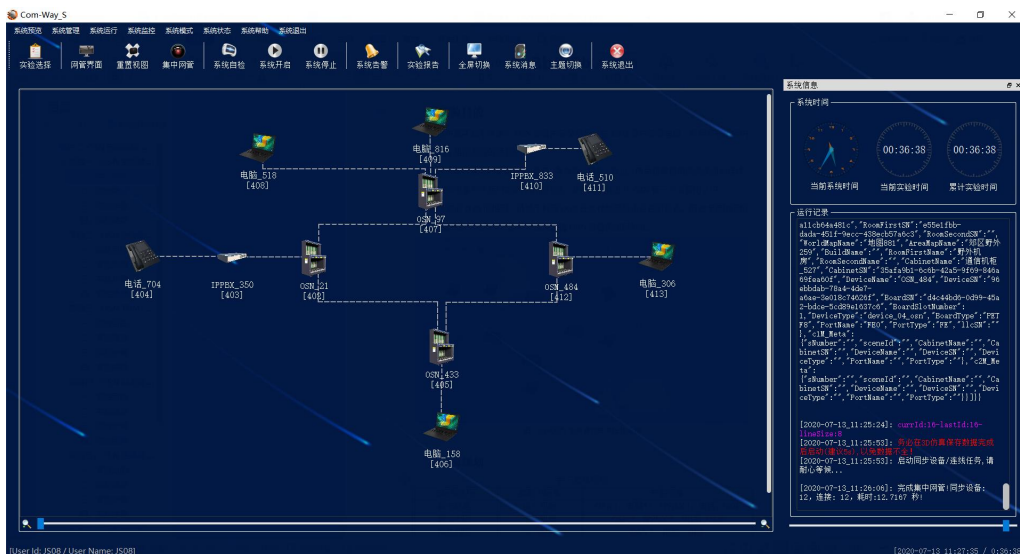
Com-Way_S

系统预览 系统管理 系统运行 系统监控 系统模式 系统状态 系统帮助 系统退出

实验选择 网管界面 重置视图 集中网管 系统自检 系统开启 系统停止 系统告警 实验报告 全屏切换 系统消息 主题切换 系统退出

电脑_816
[409]

电脑_518
[408]

IPPBX_833
[410]

电话_510
[411]

OSN_97
[407]

电话_704
[404]

IPPBX_350
[403]

OSN_21
[402]

OSN_484
[412]

电脑_306
[413]

OSN_433
[405]

电脑_158
[406]

系统信息

系统时间

00:36:38

00:36:38

当前系统时间 当前实验时间 累计实验时间

运行记录

a11cb64a481c","RoomFirstSN":"e55e1fbb-dada-451f-9ecc-438ecb57a6c3","RoomSecondSN":"","WorldMapName":"地图881","AreaMapName":"郊区野外259","BuildName":"","RoomFirstName":"野外机房","RoomSecondName":"","CabinetName":"通信机柜_527","CabinetSN":"35afa9b1-6c6b-42a5-9f69-846a69fea60f","DeviceName":"OSN_484","DeviceSN":"96ebbdab-78a4-4de7-a6ae-3e018c74626f","BoardSN":"d4c44bd6-0d99-45a2-bdce-5cd89a1637c6","BoardSlotNumber":1,"DeviceType":"device_04_osn","BoardType":"PKTFE","PortName":"FE0","PortType":"FE","llcSN":""},"clM_Meta":{"sNumber":"","sceneId":"","CabinetName":"","CabinetSN":"","DeviceName":"","DeviceSN":"","DeviceType":"","PortName":"","PortType":""},"c2M_Meta":{"sNumber":"","sceneId":"","CabinetName":"","CabinetSN":"","DeviceName":"","DeviceSN":"","DeviceType":"","PortName":"","PortType":""}}]}

[2020-07-13_11:25:24]: currId:16-lastId:16-lineSize:0
[2020-07-13_11:25:53]: 正在加仿真保存数据完成后启动(建议5s),以免数据不全!
[2020-07-13_11:25:53]: 启动同步设备/连线任务,请耐心等候...

[2020-07-13_11:26:06]: 完成集中网管!同步设备:12,连接:12,耗时:12.7167 秒!

[User Id: JS08 / User Name: JS08]

[2020-07-13_11:27:35 / 0:36:38